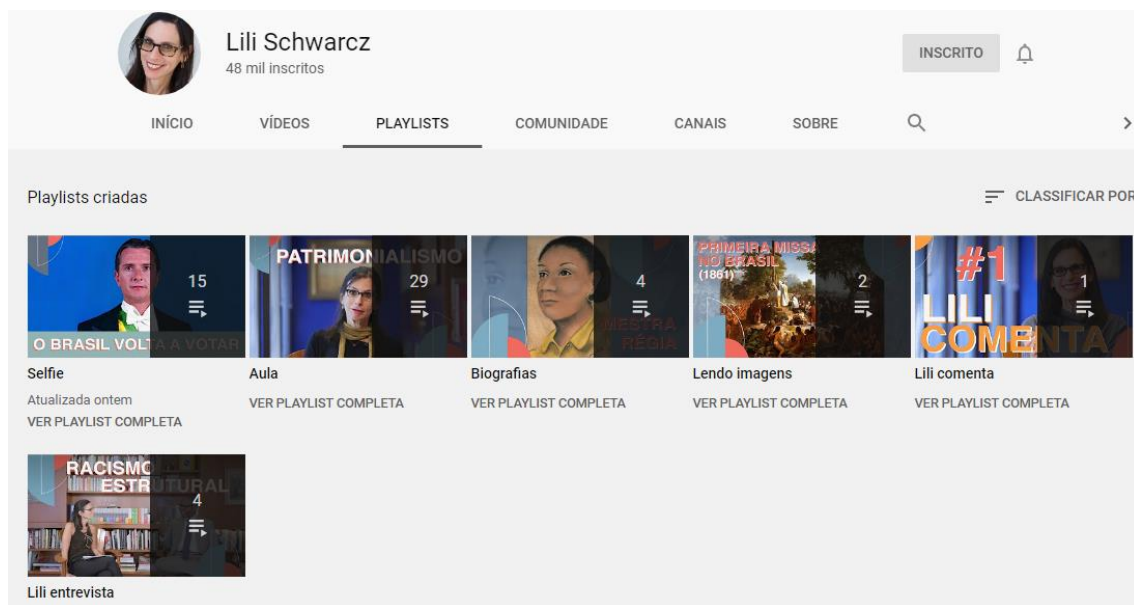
Lili Schwarcz
48 mil inscritos

INSCRITO

INÍCIO VÍDEOS PLAYLISTS COMUNIDADE CANAIS SOBRE

Playlists criadas

CLASSIFICAR POR

O BRASIL VOLTA A VOTAR
15

Selfie
Atualizada ontem
VER PLAYLIST COMPLETA

PATRIMONIALISMO
29

Aula
VER PLAYLIST COMPLETA

MESTRA RÉGIA
4

Biografias
VER PLAYLIST COMPLETA

PRIMEIRA MISSA NO BRASIL (1861)
2

Lendo imagens
VER PLAYLIST COMPLETA

#1 LILI COMENTA
1

Lili comenta
VER PLAYLIST COMPLETA

RACISMO ESTRUTURAL
4

Lili entrevista